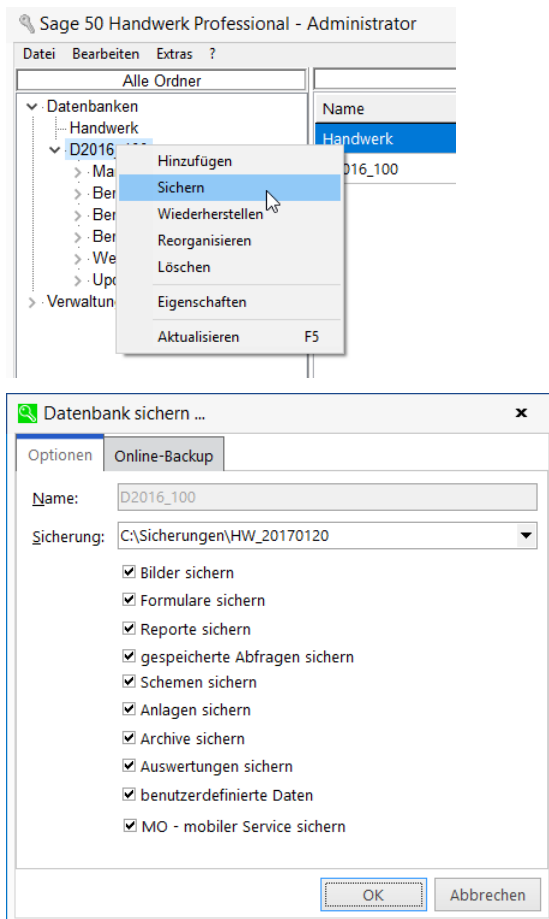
Sage 50 Handwerk Professional - Administrator

Datei Bearbeiten Extras ?

Alle Ordner

Datenbanken
Handwerk
D2016_100
Ma
Ber
Ber
Ber
We
Upo
Verwaltung

Hinzufügen
Sichern
Wiederherstellen
Reorganisieren
Löschen
Eigenschaften
Aktualisieren F5

Name
Handwerk
D2016_100

Datenbank sichern ...

Optionen
Online-Backup

Name: D2016_100

Sicherung: C:\Sicherungen\HW_20170120

Bilder sichern
Formulare sichern
Reporte sichern
gespeicherte Abfragen sichern
Schemen sichern
Anlagen sichern
Archive sichern
Auswertungen sichern
benutzerdefinierte Daten
MO - mobiler Service sichern

OK
Abbrechen